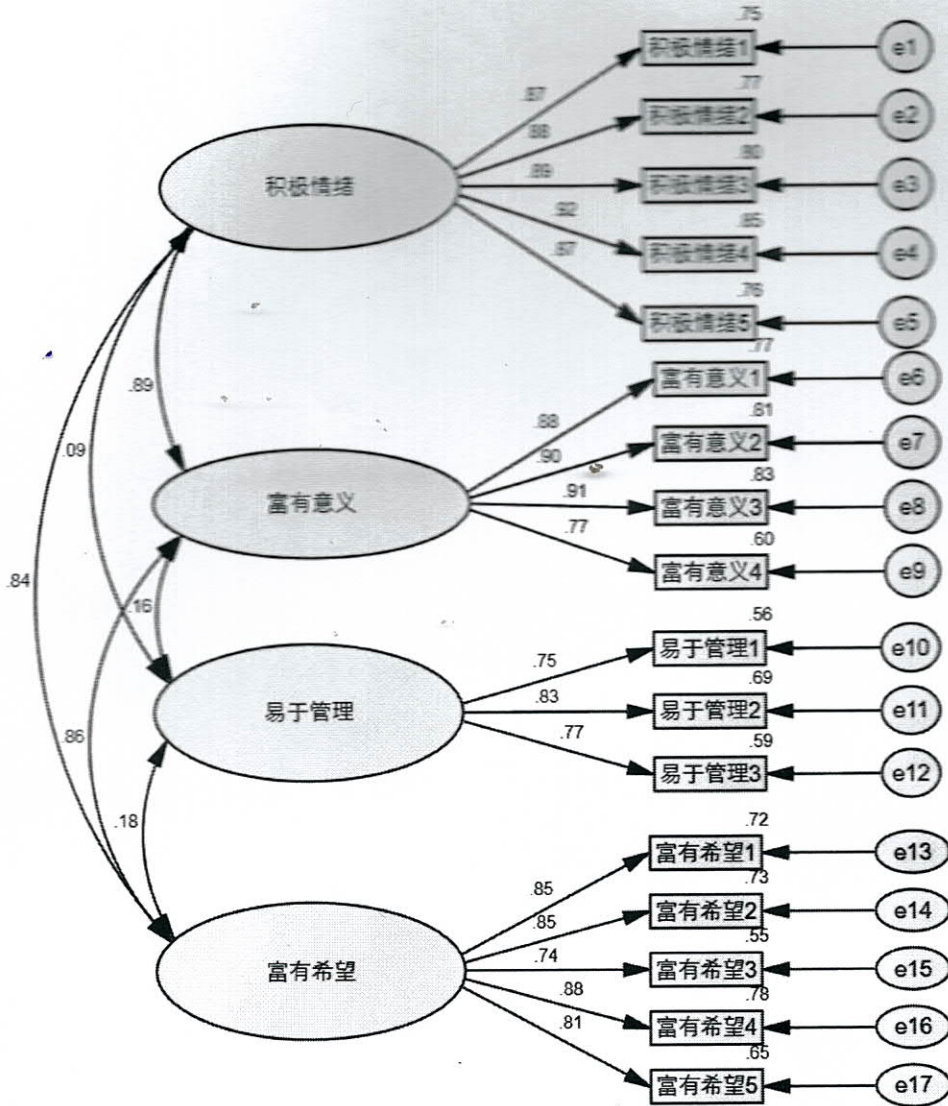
.75
积极情绪1
e1
.77
积极情绪2
e2
.80
积极情绪3
e3
.85
积极情绪4
e4
.76
积极情绪5
e5
.87
.88
.89
.92
.87
积极情绪
.89
.09
.84
.77
富有意义1
e6
.81
富有意义2
e7
.83
富有意义3
e8
.60
富有意义4
e9
.88
.90
.91
.77
富有意义
.16
.86
.56
易于管理1
e10
.69
易于管理2
e11
.59
易于管理3
e12
.75
.83
.77
易于管理
.18
.72
富有希望1
e13
.73
富有希望2
e14
.55
富有希望3
e15
.78
富有希望4
e16
.65
富有希望5
e17
.85
.85
.74
.88
.81
富有希望